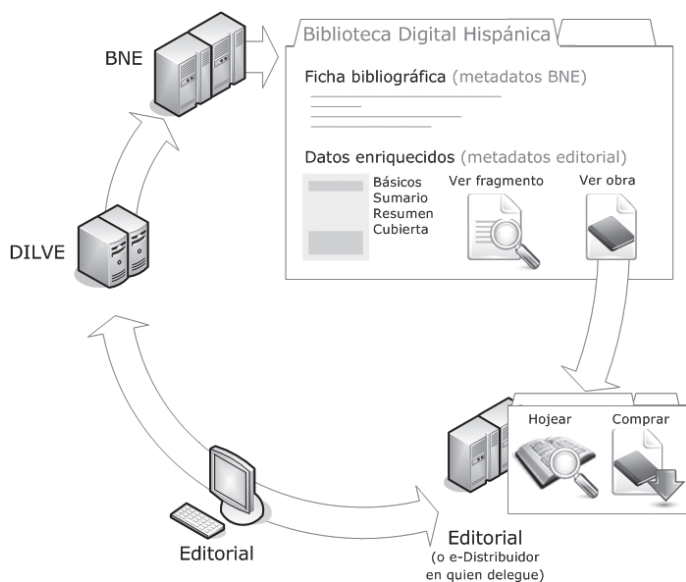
BNE

Biblioteca Digital Hispánica

Ficha bibliográfica (metadatos BNE)

Datos enriquecidos (metadatos editorial)

Básicos
Sumario
Resumen
Cubierta

Ver fragmento

Ver obra

DILVE

Hojear

Comprar

Editorial

Editorial
(o e-Distribuidor en quien delegue)